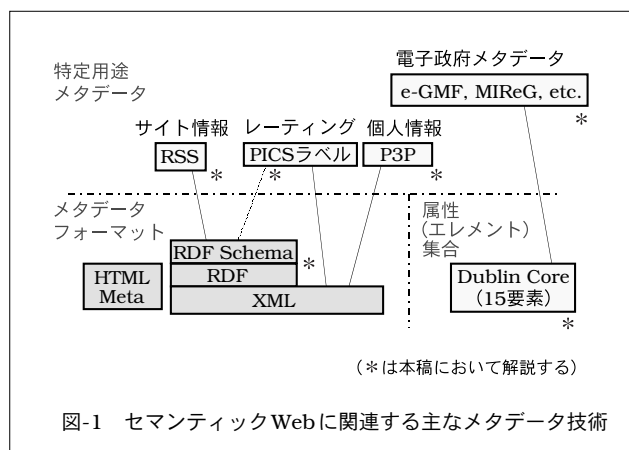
特定用途
メタデータ

電子政府メタデータ
e-GMF, MIReG, etc.
＊

サイト情報
RSS
＊

レーティング
PICSラベル
＊

個人情報
P3P
＊

メタデータ
フォーマット

属性
（エレメント）
集合

RDF Schema
＊
RDF
XML

HTML
Meta

Dublin Core
（15要素）
＊

（＊は本稿において解説する）

図-1　セマンティックWebに関連する主なメタデータ技術